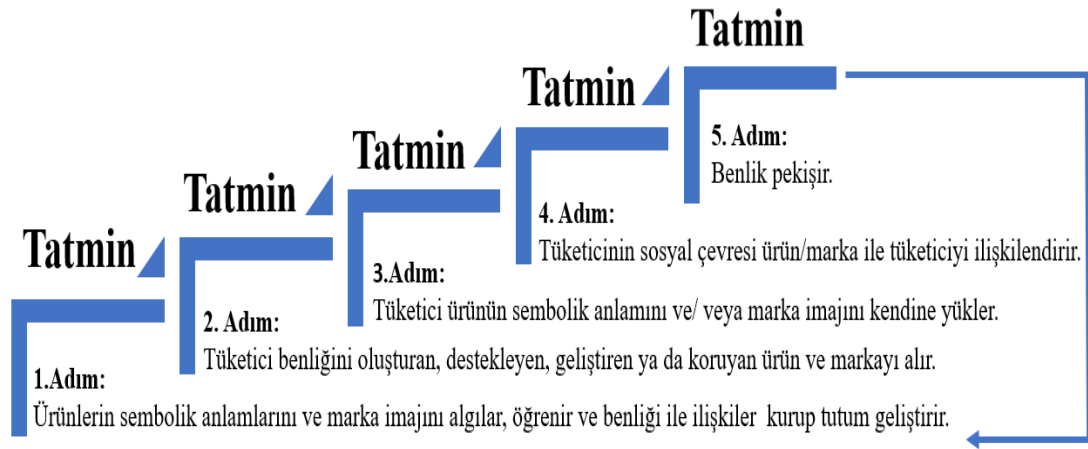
Tatmin

Tatmin

Tatmin

Tatmin

Tatmin

5. Adım:
Benlik pekişir.

4. Adım:
Tüketicinin sosyal çevresi ürün/marka ile tüketiciyi ilişkilendirir.

3.Adım:
Tüketici ürünün sembolik anlamını ve/ veya marka imajını kendine yükler.

2. Adım:
Tüketici benliğini oluşturan, destekleyen, geliştiren ya da koruyan ürün ve markayı alır.

1.Adım:
Ürünlerin sembolik anlamlarını ve marka imajını algılar, öğrenir ve benliği ile ilişkiler kurup tutum geliştirir.